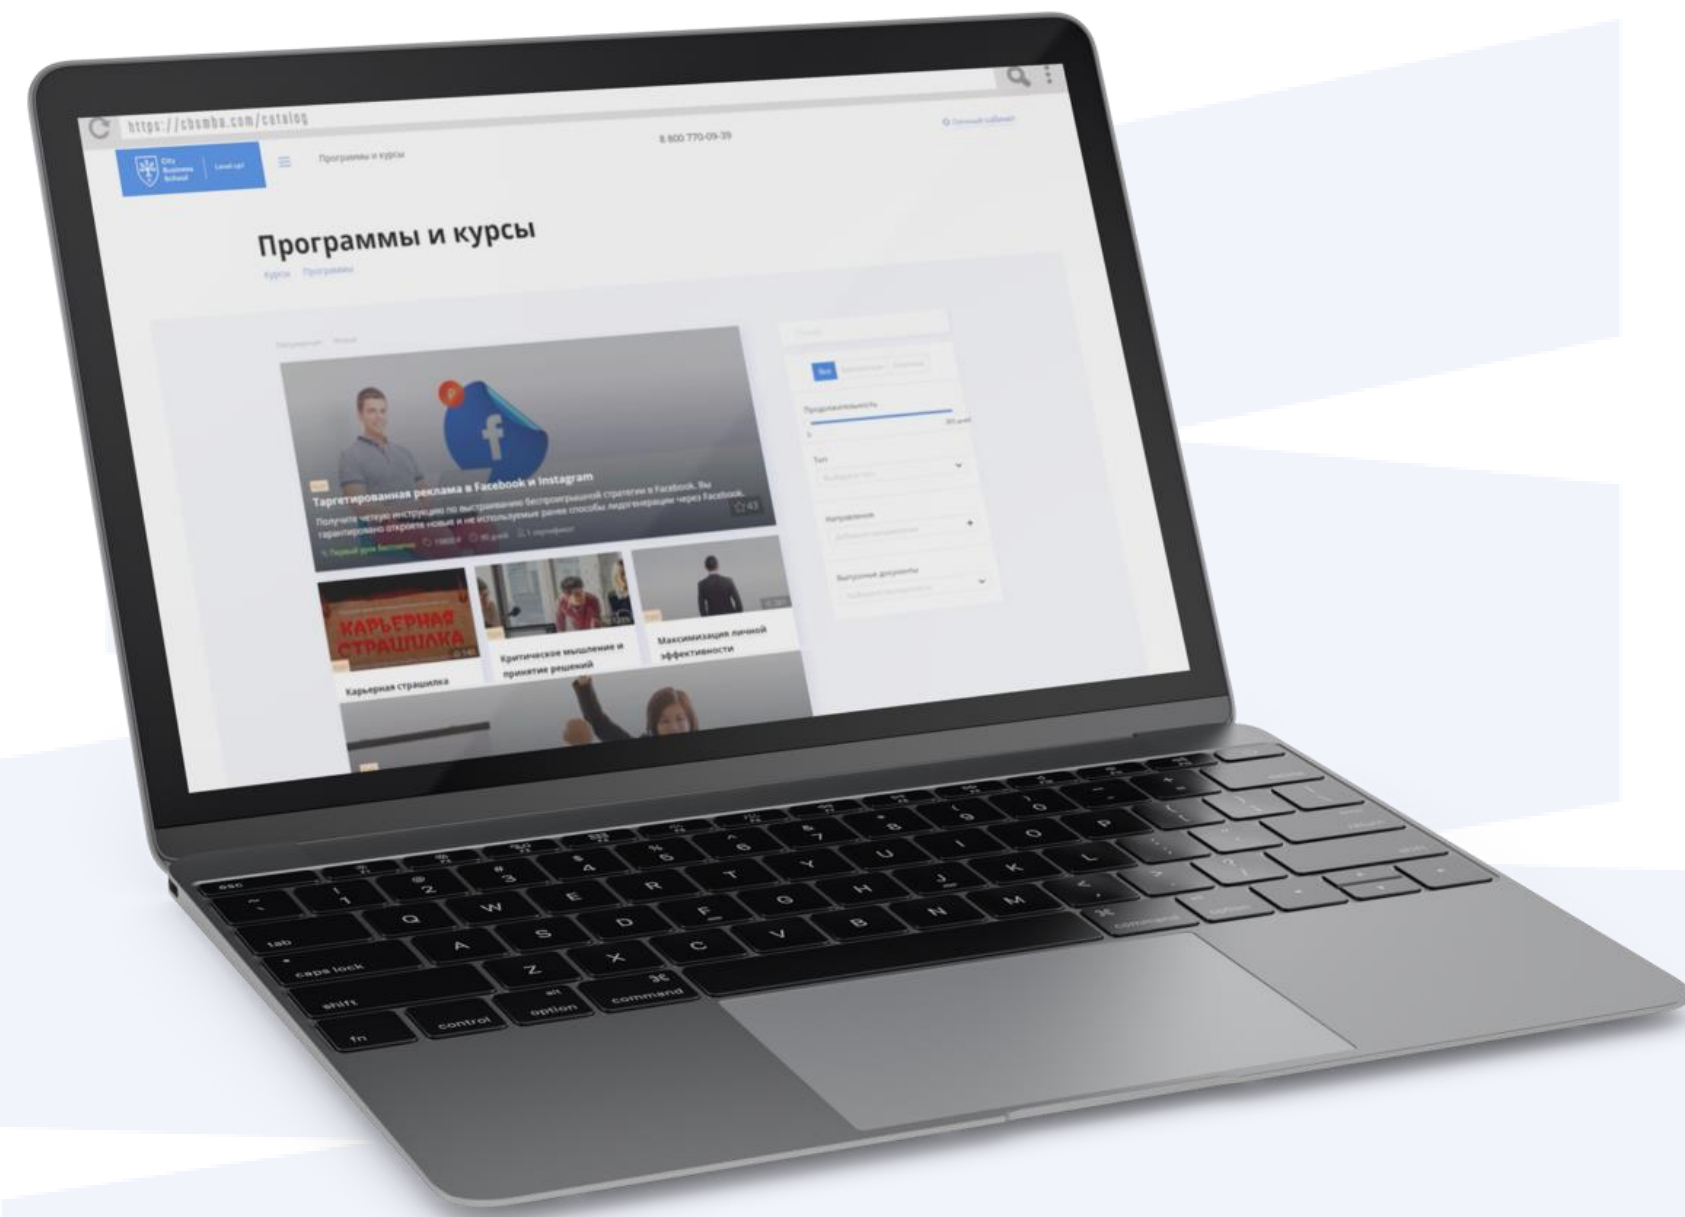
https://chamba.com/catalog

City Business School | Level up!

Программы и курсы

8 800 770-09-39

Личный кабинет

Программы и курсы

Курсы Программы

Таргетированная реклама в Facebook и Instagram

Получите четкую инструкцию по выстраиванию беспроигрышной стратегии в Facebook. Вы гарантированно откроете новые и не используемые ранее способы лидогенерации через Facebook.

43

КАРЬЕРНАЯ СТРАШИЛКА

Карьерная страшилка

Критическое мышление и принятие решений

Максимизация личной эффективности

Продолжительность

Тип

Направления

Выпускные документы

esc
tab
caps lock
shift
fn
control
option
command
command
option
Q W E R T Y U I O P
A S D F G H J K L
Z X C V B N M